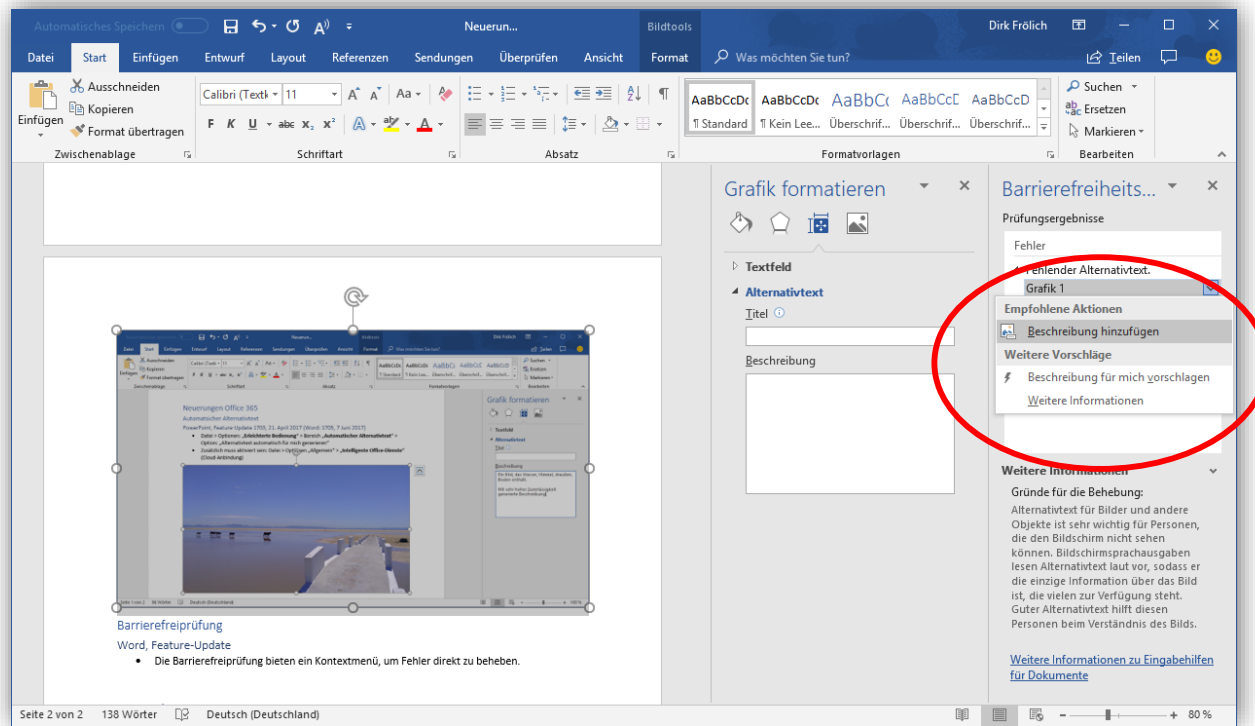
Automatisches Speichern Neuerun... Bildtools Dirk Frölich

Datei Start Einfügen Entwurf Layout Referenzen Sendungen Überprüfen Ansicht Format Was möchten Sie tun? Teilen

Einfügen Ausschneiden Kopieren Format übertragen Zwischenablage

Calibri (Textk 11 Schriftart

Absatz

AaBbCcDc ¶ Standard AaBbCcDc ¶ Kein Lee... AaBbCc Überschrif... AaBbCcD Überschrif... AaBbCcD Überschrif... Formatvorlagen

Suchen Ersetzen Markieren Bearbeiten

Grafik formatieren

Textfeld

Alternativtext

Titel

Beschreibung

Barrierefreiheits...

Prüfungsergebnisse

Fehler

Fehlender Alternativtext.

Grafik 1

Empfohlene Aktionen

Beschreibung hinzufügen

Weitere Vorschläge

Beschreibung für mich vorschlagen

Weitere Informationen

Weitere Informationen

Gründe für die Behebung:

Alternativtext für Bilder und andere Objekte ist sehr wichtig für Personen, die den Bildschirm nicht sehen können. Bildschirmsprachausgaben lesen Alternativtext laut vor, sodass er die einzige Information über das Bild ist, die vielen zur Verfügung steht. Guter Alternativtext hilft diesen Personen beim Verständnis des Bilds.

Weitere Informationen zu Eingabehilfen für Dokumente

Neuerungen Office 365

Automatischer Alternativtext

Barrierefreiprüfung

Word, Feature-Update

• Die Barrierefreiprüfung bieten ein Kontextmenü, um Fehler direkt zu beheben.

Seite 2 von 2 138 Wörter Deutsch (Deutschland) 80 %